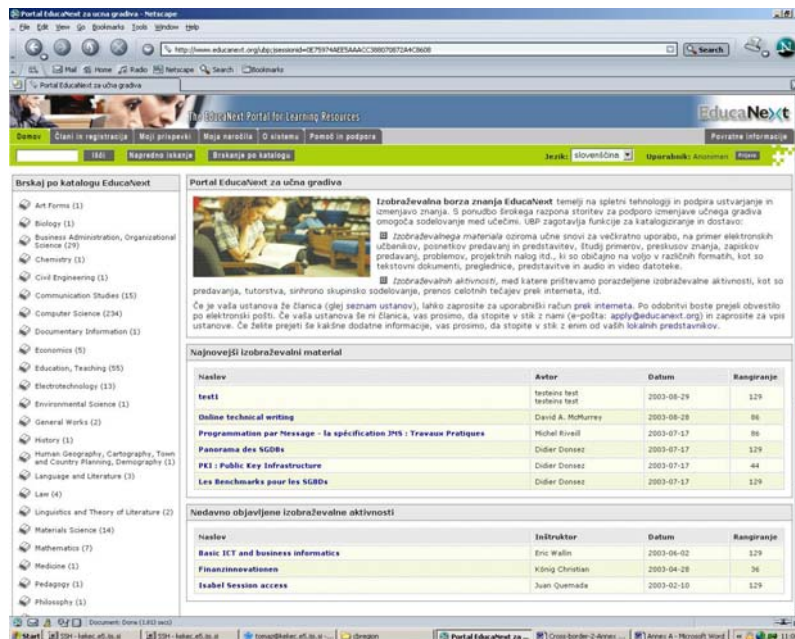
Portal EducaNext za učna gradiva - Netscape

File Edit View Go Bookmarks Tools Window Help

http://www.educanext.org/ubp;jsessionid=0E75974AEE5AAACC38007087 2A4C8608

Search

Mail Home Radio Netscape Search Bookmarks

Portal EducaNext za učna gradiva

The EducaNext Portal for Learning Resources

EducaNext

Domov | Člani in registracija | Moji prispevki | Moja naročila | O sistemu | Pomoč in podpora | Povratne informacije

Išči | Napredno iskanje | Brskanje po katalogu

Jezik: slovenščina | Uporabnik: Anonimen | Prijava

Brskaj po katalogu EducaNext

Art Forms (1)
Biology (1)
Business Administration, Organizational Science (29)
Chemistry (1)
Civil Engineering (1)
Communication Studies (15)
Computer Science (234)
Documentary Information (1)
Economics (5)
Education, Teaching (55)
Electrotechnology (13)
Environmental Science (1)
General Works (2)
History (1)
Human Geography, Cartography, Town and Country Planning, Demography (1)
Language and Literature (3)
Law (4)
Linguistics and Theory of Literature (2)
Materials Science (14)
Mathematics (7)
Medicine (1)
Pedagogy (1)
Philosophy (1)

Portal EducaNext za učna gradiva

Izobraževalna borza znanja EducaNext temelji na spletni tehnologiji in podpira ustvarjanje in izmenjavo znanja. S ponudbo širokega razpona storitev za podporo izmenjave učnega gradiva omogoča sodelovanje med učitelji. UBP zagotavlja funkcije za katalogiziranje in dostavo:

Izobraževalnega materiala oziroma učne snovi za večkratno uporabo, na primer elektronskih učbenikov, posnetkov predavanj in predstavitev, študij primerov, preskusov znanja, zapiskov predavanj, problemov, projektnih nalog itd., ki so običajno na voljo v različnih formatih, kot so tekstovni dokumenti, preglednice, predstavitve in audio in video datoteke.

Izobraževalnih aktivnosti, med katere prištevamo porazdeljene izobraževalne aktivnosti, kot so predavanja, tutorstva, sinhrono skupinsko sodelovanje, prenos celotnih tečajev preki interneta, itd.

Če je vaša ustanova že članica (glej seznam ustanov), lahko zaprosite za uporabniški račun prek interneta. Po odobritvi boste prejeli obvestilo po elektronski pošti. Če vaša ustanova še ni članica, vas prosimo, da stopite v stik z nami (e-pošta: apply@educanext.org) in zaprosite za vpis ustanove. Če želite prejeti še kakšne dodatne informacije, vas prosimo, da stopite v stik z enim od vaših lokalnih predstavnikov.

Najnovejši izobraževalni material

| Naslov | Avtor | Datum | Rangiranje |
|---|---|---|---|
| test1 | testeini test testeini test | 2003-08-29 | 129 |
| Online technical writing | David A. McMurrey | 2003-08-28 | 86 |
| Programmation par Message - la spécification JMS : Travaux Pratiques | Michel Riveill | 2003-07-17 | 86 |
| Panorama des SGBDs | Didier Donsez | 2003-07-17 | 129 |
| PKI : Public Key Infrastructure | Didier Donsez | 2003-07-17 | 44 |
| Les Benchmarks pour les SGBDs | Didier Donsez | 2003-07-17 | 129 |

Nedavno objavljene izobraževalne aktivnosti

| Naslov | Inštruktor | Datum | Rangiranje |
|---|---|---|---|
| Basic ICT and business informatics | Eric Wallin | 2003-06-02 | 129 |
| Finanzinnovationen | König Christian | 2003-04-28 | 36 |
| Isabel Session access | Juan Quemada | 2003-02-10 | 129 |

Document: Done (1.812 secs)

Start | SSH - kekec.e5.ijs.si | SSH - kekec.e5.ijs.si | tomaz@kekec.e5.ijs.si - ... | direlgon | Portal EducaNext za ... | Cross-border-2-Annex ... | Annex A - Microsoft Word | 13:0